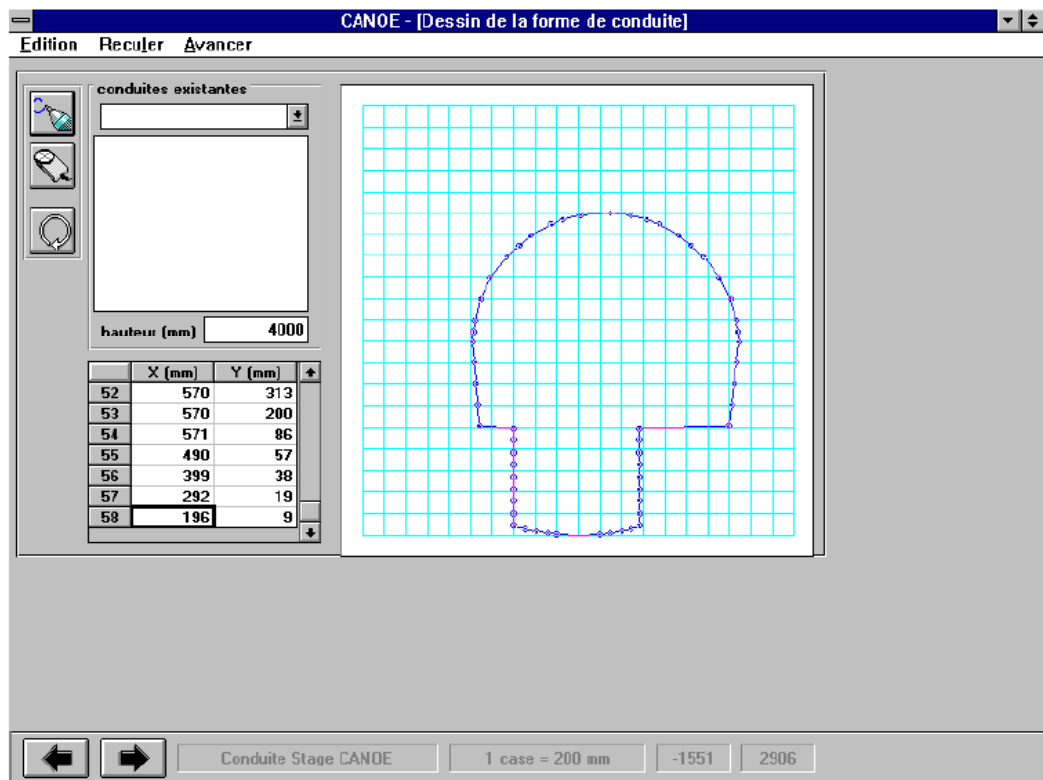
CANOE - [Dessin de la forme de conduite]

Edition Reculer Avancer

conduites existantes

hauteur (mm) 4000

| | X (mm) | Y (mm) |
|---|---|---|
| 52 | 570 | 313 |
| 53 | 570 | 200 |
| 54 | 571 | 86 |
| 55 | 490 | 57 |
| 56 | 399 | 38 |
| 57 | 292 | 19 |
| 58 | 196 | 9 |

Conduite Stage CANOE | 1 case = 200 mm | -1551 | 2906